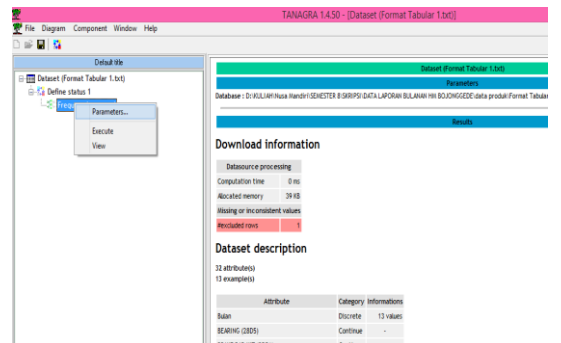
TANAGRA 1.4.50 - [Dataset (Format Tabular 1.txt)]

File Diagram Component Window Help

Default title

Dataset (Format Tabular 1.txt)
Define status 1
Freque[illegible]

Parameters...
Execute
View

Dataset (Format Tabular 1.txt)

Parameters

Database : D:\KULIAH Nusa Mandiri\SEMESTER 8\SKRIPSI\DATA LAPORAN BULANAN HM BOJONGGEDE\data produk\Format Tabular

Results

Download information

| Datasource processing | |
|---|---|
| Computation time | 0 ms |
| Allocated memory | 39 KB |
| Missing or inconsistent values | |
| #excluded rows | 1 |

Dataset description

32 attribute(s)
13 example(s)

| Attribute | Category | Informations |
|---|---|---|
| Bulan | Discrete | 13 values |
| BEARING (2BDS) | Continue | - |